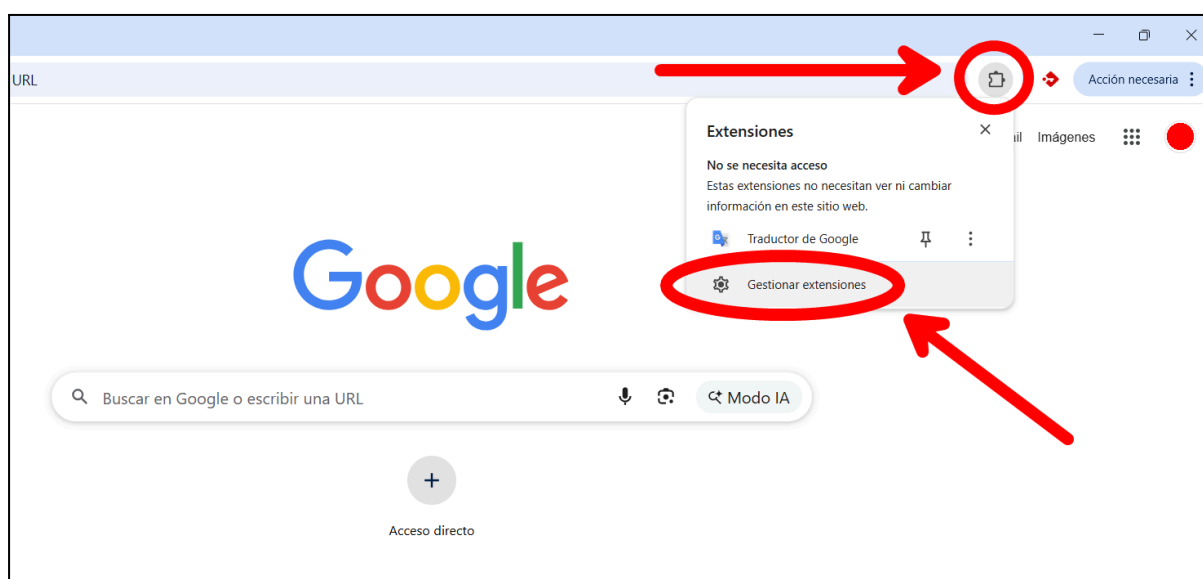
URL

Acción necesaria

Extensiones

No se necesita acceso

Estas extensiones no necesitan ver ni cambiar información en este sitio web.

Traductor de Google

Gestionar extensiones

il Imágenes

Google

Buscar en Google o escribir una URL

Modo IA

+

Acceso directo